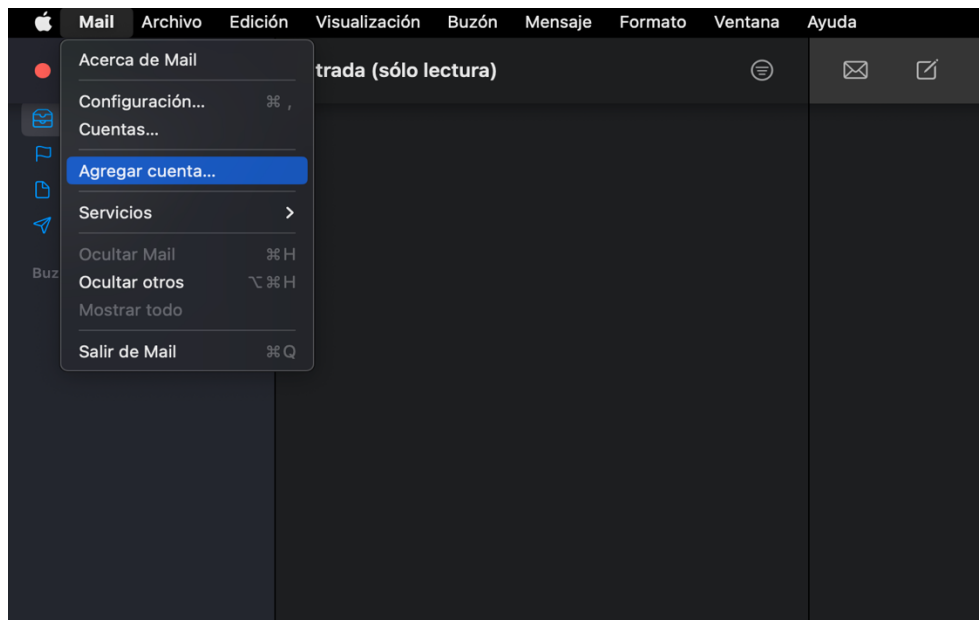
Mail Archivo Edición Visualización Buzón Mensaje Formato Ventana Ayuda

Acerca de Mail
Configuración... ⌘ ,
Cuentas...
Agregar cuenta...
Servicios >
Ocultar Mail ⌘H
Ocultar otros ⌥⌘H
Mostrar todo
Salir de Mail ⌘Q

trada (sólo lectura)

Buz